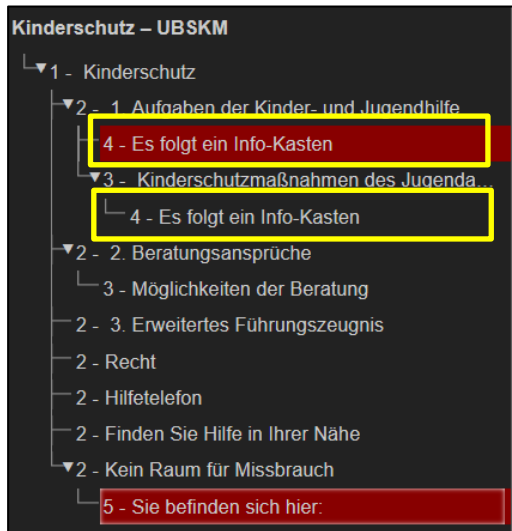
Kinderschutz – UBSKM

▼1 - Kinderschutz

▼2 - 1. Aufgaben der Kinder- und Jugendhilfe

4 - Es folgt ein Info-Kasten

▼3 - Kinderschutzmaßnahmen des Jugenda...

4 - Es folgt ein Info-Kasten

▼2 - 2. Beratungsansprüche

3 - Möglichkeiten der Beratung

2 - 3. Erweitertes Führungszeugnis

2 - Recht

2 - Hilfetelefon

2 - Finden Sie Hilfe in Ihrer Nähe

▼2 - Kein Raum für Missbrauch

5 - Sie befinden sich hier: